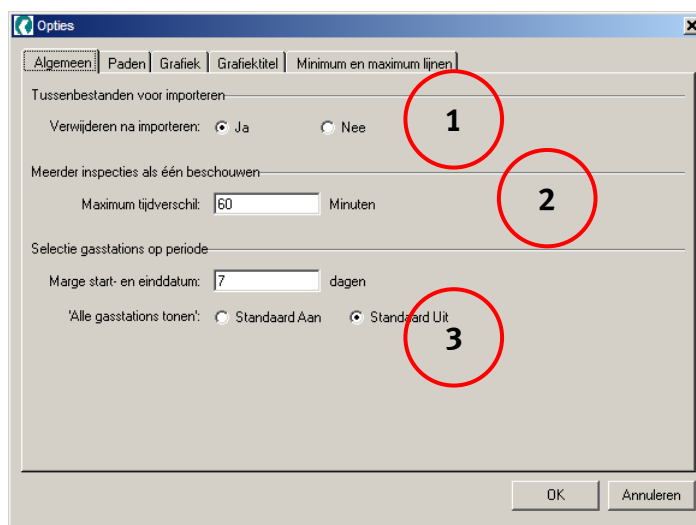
Opties

Algemeen | Paden | Grafiek | Grafiektitel | Minimum en maximum lijnen

Tussenbestanden voor importeren

Verwijderen na importeren: Ja Nee

1

Meerder inspecties als één beschouwen

Maximum tijdverschil: 60 Minuten

2

Selectie gasstations op periode

Marge start- en einddatum: 7 dagen

'Alle gasstations tonen': Standaard Aan Standaard Uit

3

OK Annuleren